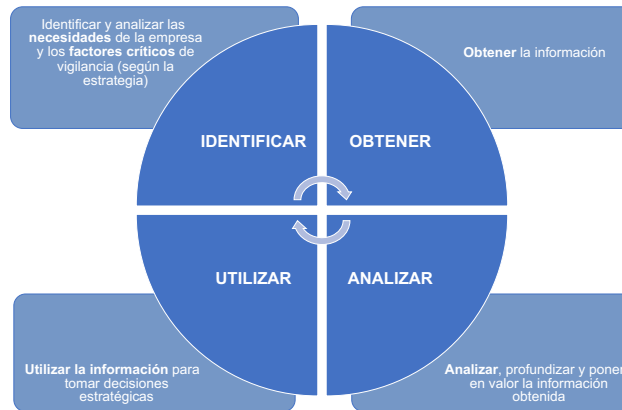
Identificar y analizar las **necesidades** de la empresa y los **factores críticos** de vigilancia (según la estrategia)

**Obtener** la información

IDENTIFICAR

OBTENER

UTILIZAR

ANALIZAR

**Utilizar la información** para tomar decisiones estratégicas

**Analizar**, profundizar y poner en valor la información obtenida